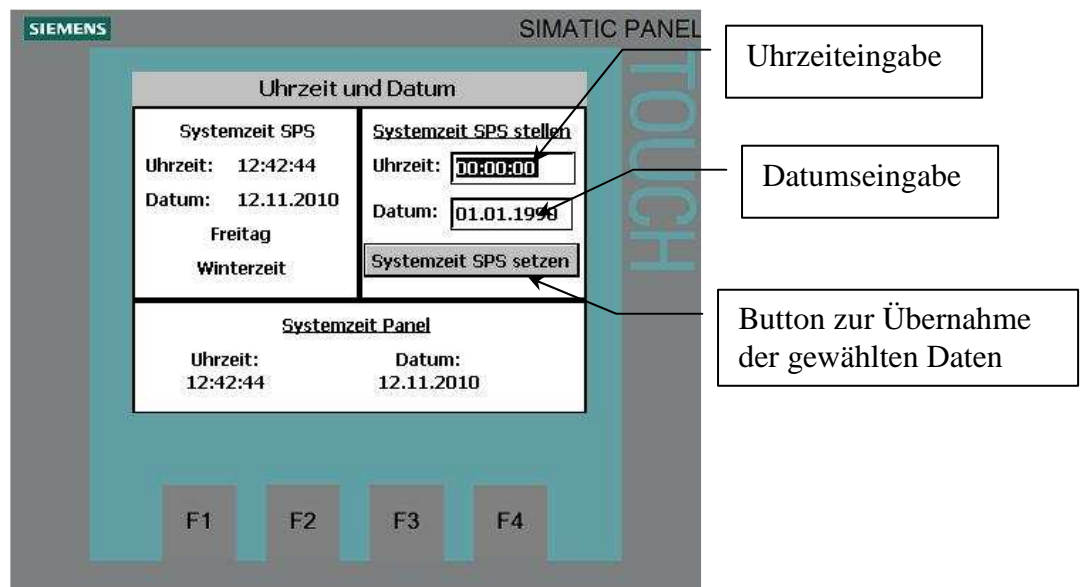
SIEMENS

SIMATIC PANEL

TOUCH

Uhrzeit und Datum

Systemzeit SPS

Uhrzeit: 12:42:44

Datum: 12.11.2010

Freitag

Winterzeit

Systemzeit SPS stellen

Uhrzeit: 00:00:00

Datum: 01.01.1990

Systemzeit SPS setzen

Systemzeit Panel

Uhrzeit: 12:42:44

Datum: 12.11.2010

Uhrzeiteingabe

Datumseingabe

Button zur Übernahme der gewählten Daten

F1 F2 F3 F4